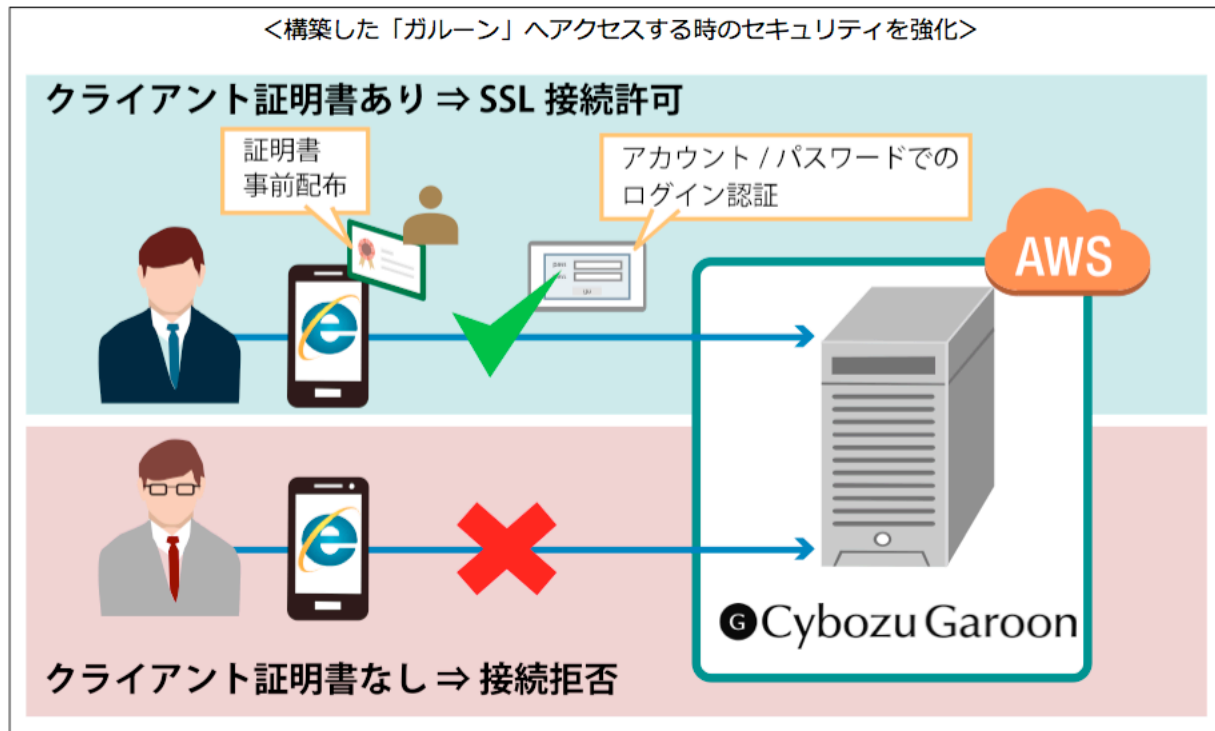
＜構築した「ガルーン」へアクセスする時のセキュリティを強化＞

クライアント証明書あり ⇒ SSL 接続許可

証明書
事前配布

アカウント / パスワードでの
ログイン認証

AWS

G Cybozu Garoon

クライアント証明書なし ⇒ 接続拒否